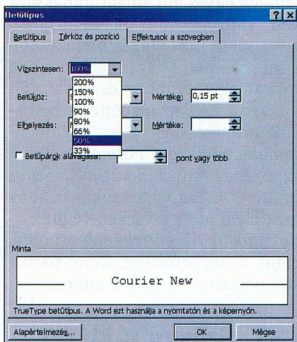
Betűtípus

Betűtípus | Térköz és pozíció | Effektusok a szövegben

Vízszintesen: 100%

200%
150%
100%
90%
80%
66%
50%
33%

Betűköz:

Mértéke: 0,15 pt

Elhelyezés:

Mértéke:

Betűpárok alávágása: pont vagy több

Minta

Courier New

TrueType betűtípus. A Word ezt használja a nyomtatón és a képernyőn.

Alapértelmezés... | OK | Mégse